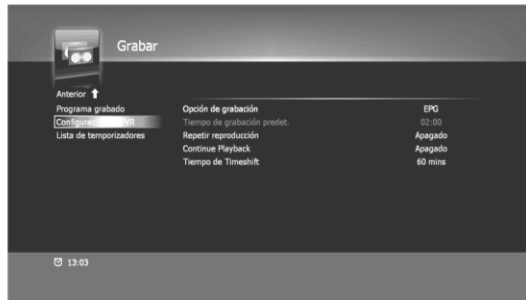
Grabar

Anterior
Programa grabado
Configura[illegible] PVR
Lista de temporizadores

| Opción de grabación | EPG |
|---|---|
| Tiempo de grabación predet. | 02:00 |
| Repetir reproducción | Apagado |
| Continue Playback | Apagado |
| Tiempo de Timeshift | 60 mins |

13:03